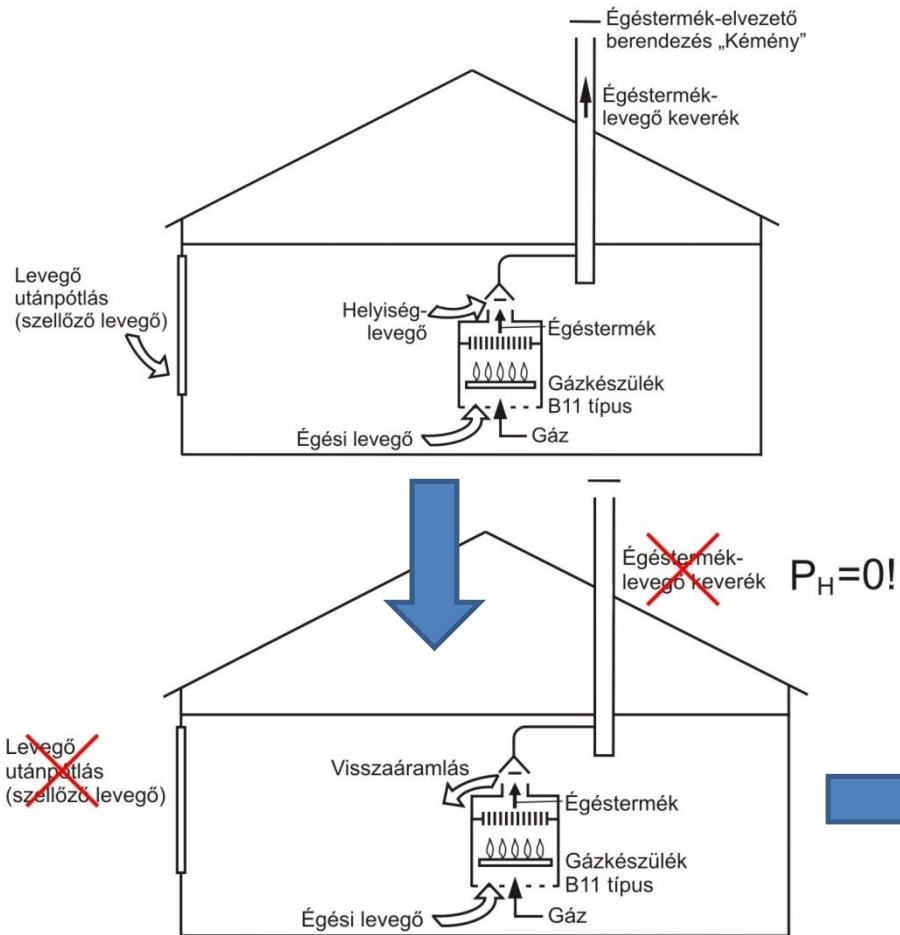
Égéstermék-elvezető berendezés „Kémény”

Égéstermék-levegő keverék

Levegő utánpótlás (szellőző levegő)

Helyiség-levegő

Égéstermék

Gázkészülék B11 típus

Égési levegő

Gáz

Égéstermék-levegő keverék

$P_H$=0!

Levegő utánpótlás (szellőző levegő)

Visszaáramlás

Égéstermék

Gázkészülék B11 típus

Égési levegő

Gáz